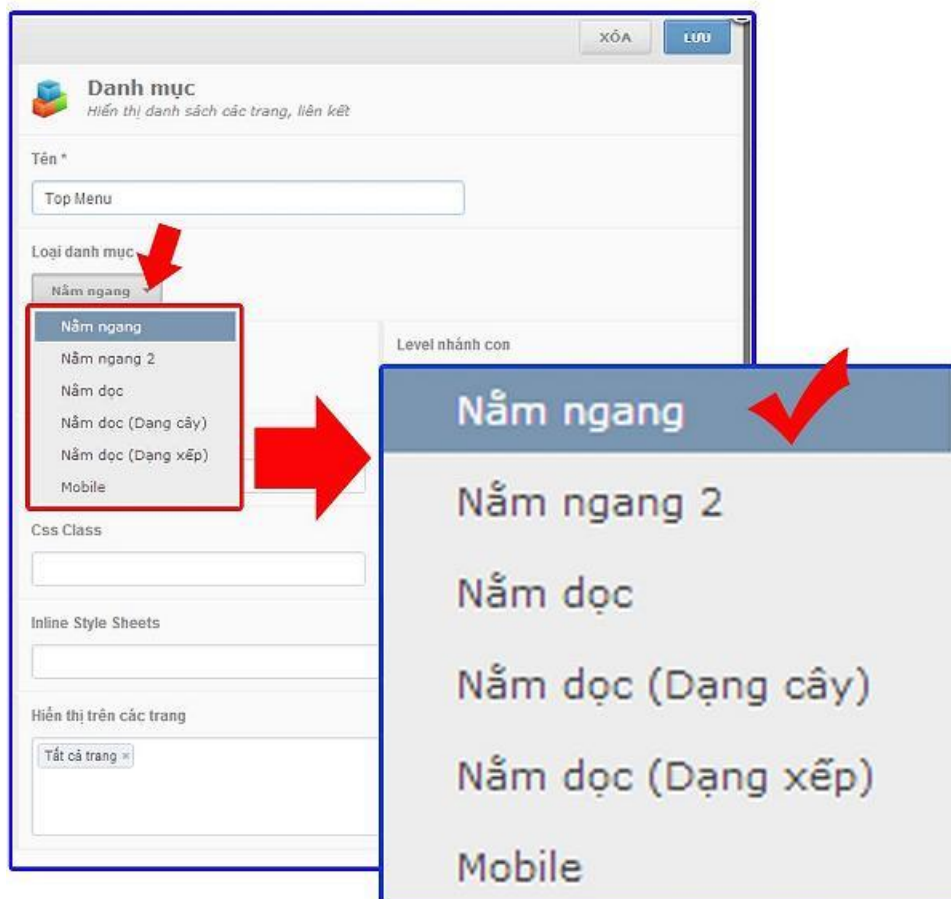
XÓA LƯU

Danh mục
Hiển thị danh sách các trang, liên kết

Tên *

Top Menu

Loại danh mục

Nằm ngang

Nằm ngang
Nằm ngang 2
Nằm dọc
Nằm dọc (Dạng cây)
Nằm dọc (Dạng xếp)
Mobile

Level nhánh con

Css Class

Inline Style Sheets

Hiển thị trên các trang

Tất cả trang ×

Nằm ngang
Nằm ngang 2
Nằm dọc
Nằm dọc (Dạng cây)
Nằm dọc (Dạng xếp)
Mobile